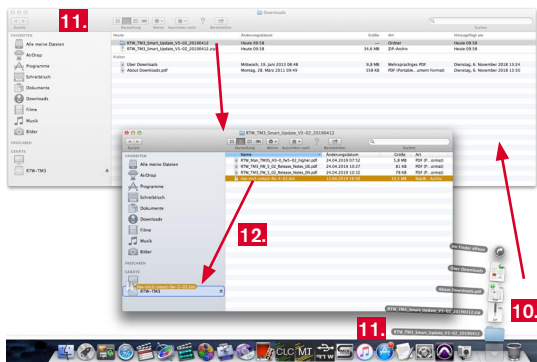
11.

Downloads

Zurück | Darstellung | Anordnen | Aktion | Teilen | Bearbeiten | Suchen

FAVORITEN
Alle meine Dateien
AirDrop
Programme
Schreibtisch
Dokumente
Downloads
Filme
Musik
Bilder
FREIGABEN
GERÄTE
RTW-TM3

| Name | Änderungsdatum | Größe | Art | Hinzugefügt am |
|---|---|---|---|---|
| Heute | | | | |
| RTW_TM3_Smart_Update_V5-02_20190412 | Heute 09:58 | -- | Ordner | Heute 09:58 |
| RTW_TM3_Smart_Update_V5-02_20190412.zip | Heute 09:58 | 24,6 MB | ZIP-Archiv | Heute 09:58 |
| Früher | | | | |
| Über Downloads | Mittwoch, 16. Juni 2013 08:48 | 9,8 MB | Weitersprachiges PDF | Dienstag, 6. November 2018 13:24 |
| About Downloads.pdf | Montag, 28. März 2011 09:49 | 359 KB | PDF (Portable...ument Format) | Dienstag, 6. November 2018 13:24 |

RTW_TM3_Smart_Update_V5-02_20190412

Zurück | Darstellung | Anordnen | Aktion | Teilen | Bearbeiten

FAVORITEN
Alle meine Dateien
AirDrop
Programme
Schreibtisch
Dokumente
Downloads
Filme
Musik
Bilder
FREIGABEN
GERÄTE
RTW-TM3

| Name | Änderungsdatum | Größe | Art |
|---|---|---|---|
| RTW_Man_TM3_V3-0_fw5-02_higher.pdf | 24.04.2019 07:52 | 5,8 MB | PDF (P...ormat) |
| RTW_TM3_FW_5_02_Release_Notes_DE.pdf | 24.04.2019 10:27 | 87 KB | PDF (P...ormat) |
| RTW_TM3_FW_5_02_Release_Notes_EN.pdf | 24.04.2019 10:32 | 78 KB | PDF (P...ormat) |
| rtw-tm3-smart-fw-5-02.tbz | 24.04.2019 10:30 | 23,3 MB | Bzip...Archiv |

12.

rtw-tm3-smart-fw-5-02.tbz

im Finder öffnen
Über Downloads
About Downloads.pdf
RTW_TM3_Smart_Update_V5-02_20190412.zip
RTW_TM3_Smart_Update_V5-02_20190412

10.

11.

CLC MT